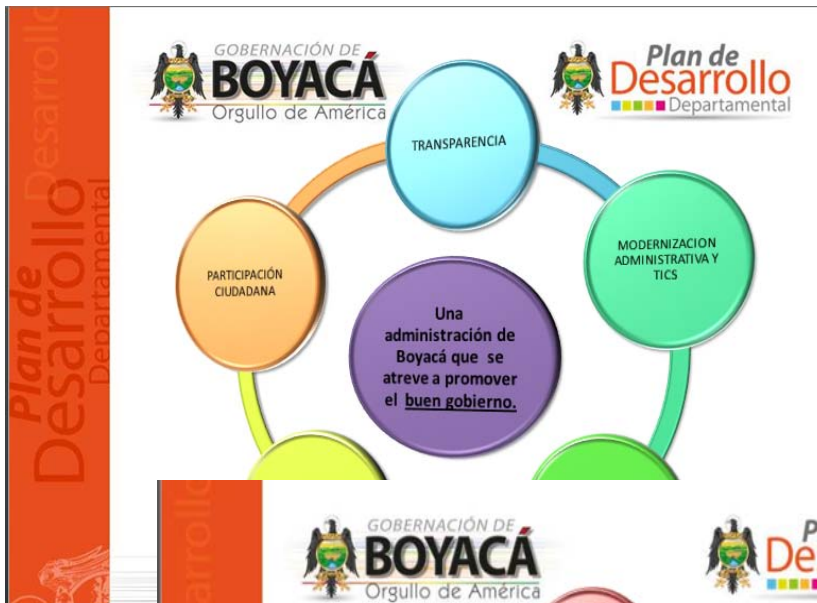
Plan de Desarrollo Departamental

GOBERNACIÓN DE BOYACÁ Orgullo de América

Plan de Desarrollo Departamental

TRANSPARENCIA

MODERNIZACION ADMINISTRATIVA Y TICS

PARTICIPACIÓN CIUDADANA

Una administración de Boyacá que se atreve a promover el buen gobierno.

GOBERNACIÓN DE BOYACÁ Orgullo de América

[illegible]